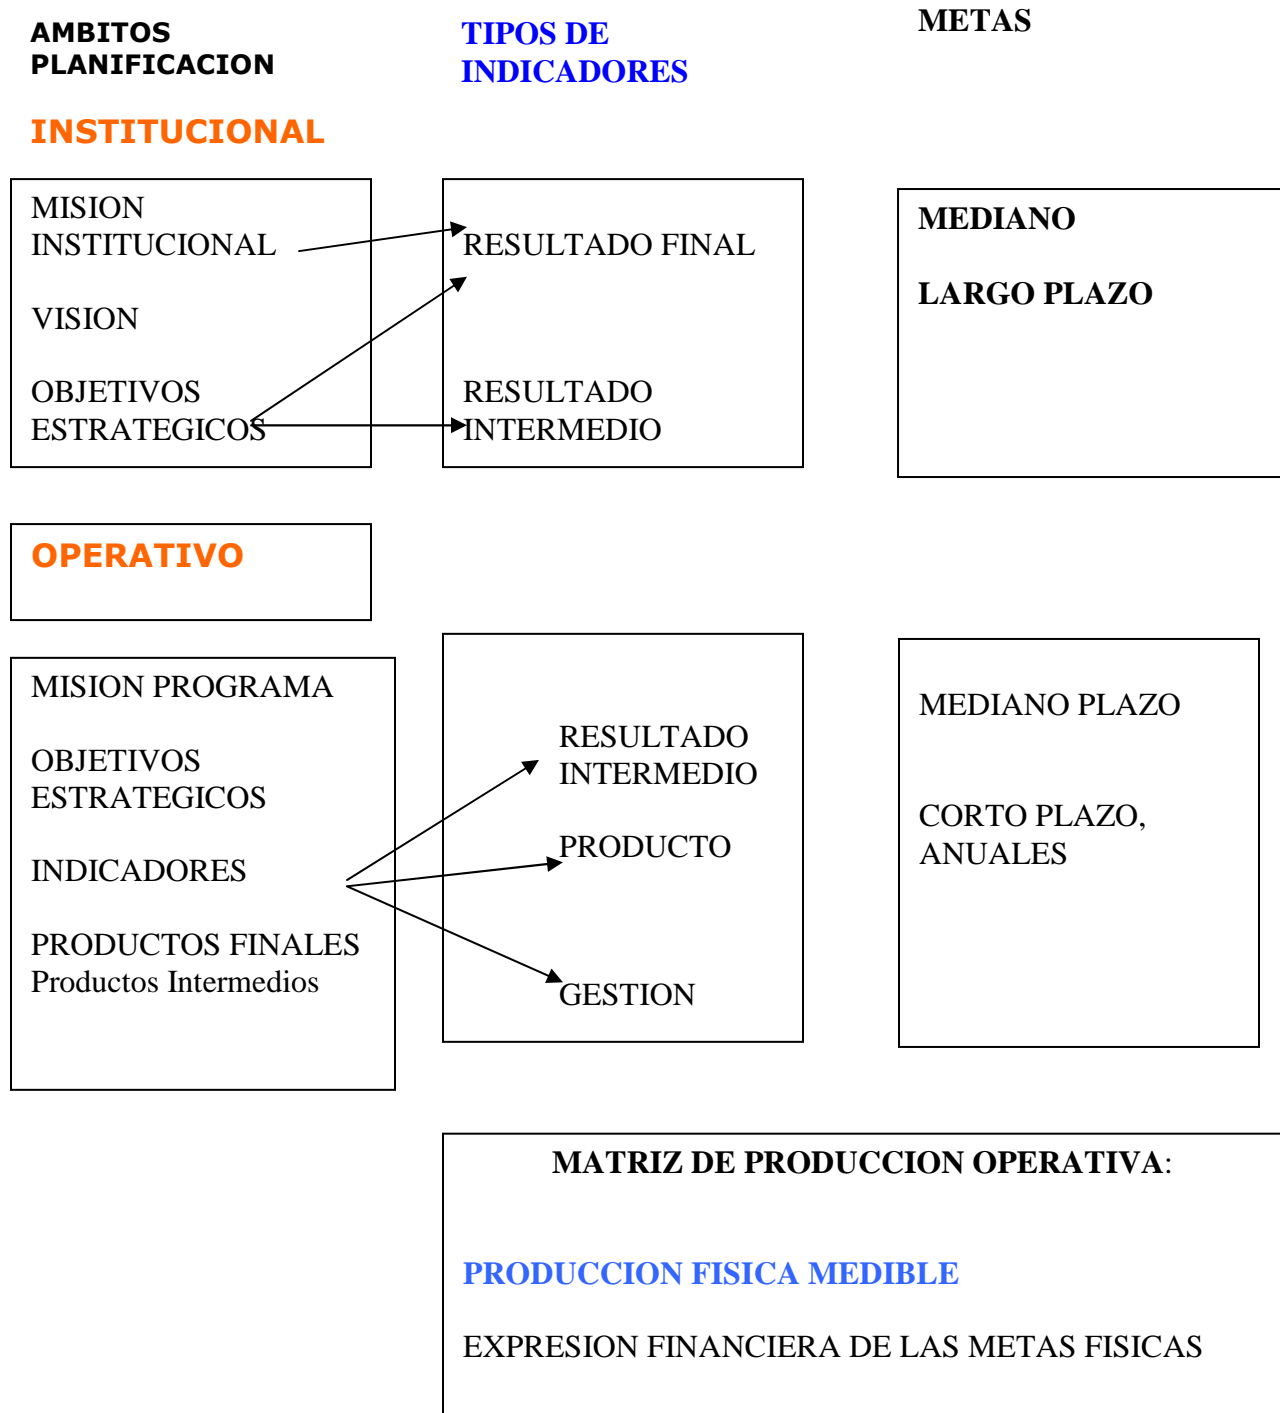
AMBITOS PLANIFICACION

TIPOS DE INDICADORES

METAS

INSTITUCIONAL

MISION INSTITUCIONAL

VISION

OBJETIVOS ESTRATEGICOS

RESULTADO FINAL

RESULTADO INTERMEDIO

MEDIANO

LARGO PLAZO

OPERATIVO

MISION PROGRAMA

OBJETIVOS ESTRATEGICOS

INDICADORES

PRODUCTOS FINALES
Productos Intermedios

RESULTADO INTERMEDIO

PRODUCTO

GESTION

MEDIANO PLAZO

CORTO PLAZO, ANUALES

MATRIZ DE PRODUCCION OPERATIVA:

PRODUCCION FISICA MEDIBLE

EXPRESION FINANCIERA DE LAS METAS FISICAS